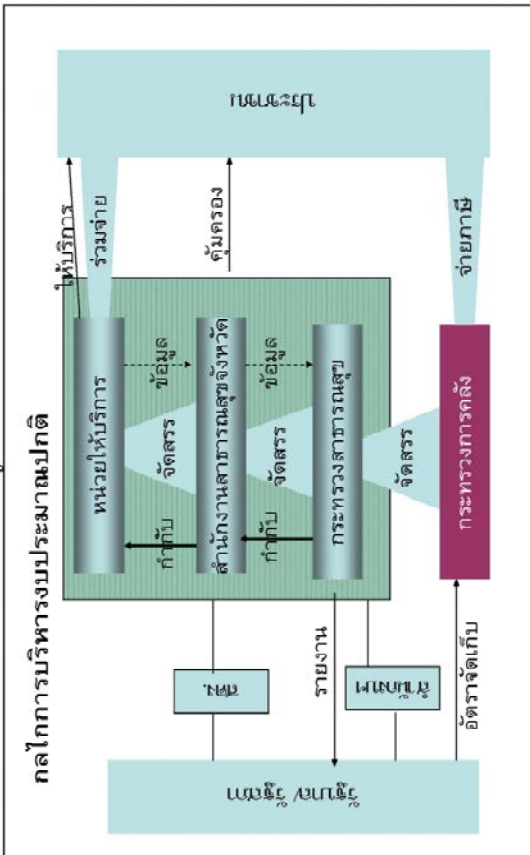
กลไกการบริหารงบประมาณปกติ

ประชาชน

ให้บริการ

ร่วมจ่าย

คุ้มครอง

จ่ายภาษี

หน่วยให้บริการ

ข้อมูล

สำนักงานสาธารณสุขจังหวัด

ข้อมูล

กระทรวงสาธารณสุข

กระทรวงการคลัง

จัดสรร

จัดสรร

จัดสรร

กำกับ

กำกับ

สตง.

รายงาน

รัฐมนตรี

อัตราจัดเก็บ

รัฐบาล/ รัฐสภา